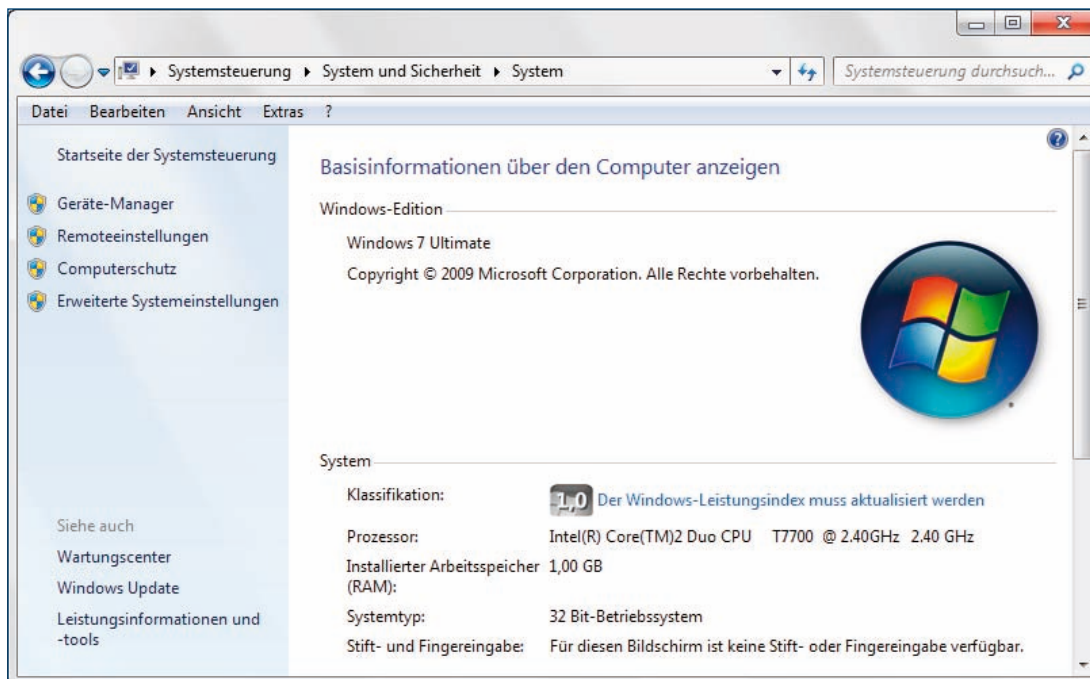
Systemsteuerung ▸ System und Sicherheit ▸ System

Systemsteuerung durchsuch...

Datei Bearbeiten Ansicht Extras ?

Startseite der Systemsteuerung

Geräte-Manager

Remoteeinstellungen

Computerschutz

Erweiterte Systemeinstellungen

Siehe auch

Wartungscenter

Windows Update

Leistungsinformationen und -tools

Basisinformationen über den Computer anzeigen

Windows-Edition

Windows 7 Ultimate

Copyright © 2009 Microsoft Corporation. Alle Rechte vorbehalten.

System

| | |
|---|---|
| Klassifikation: | 1,0 Der Windows-Leistungsindex muss aktualisiert werden |
| Prozessor: | Intel(R) Core(TM)2 Duo CPU T7700 @ 2.40GHz 2.40 GHz |
| Installierter Arbeitsspeicher (RAM): | 1,00 GB |
| Systemtyp: | 32 Bit-Betriebssystem |
| Stift- und Fingereingabe: | Für diesen Bildschirm ist keine Stift- oder Fingereingabe verfügbar. |